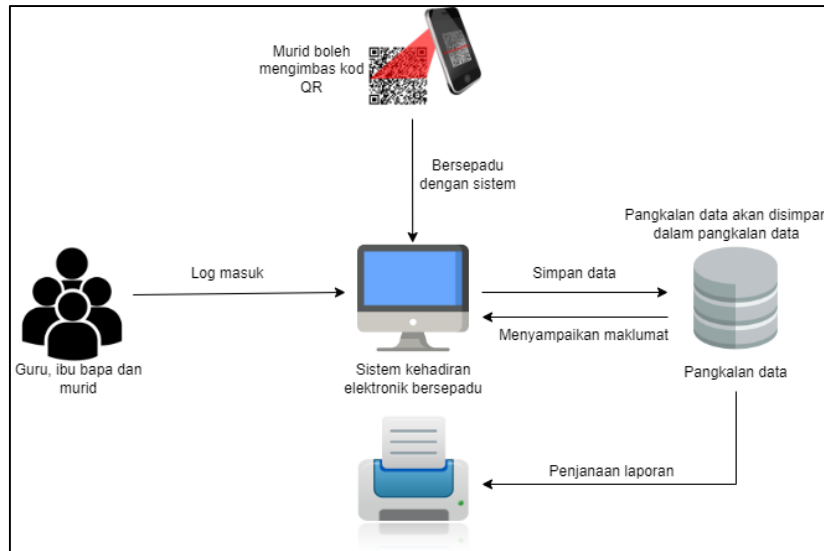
Murid boleh mengimbas kod QR

Bersepadu dengan sistem

Pangkalan data akan disimpan dalam pangkalan data

Log masuk

Simpan data

Menyampaikan maklumat

Guru, ibu bapa dan murid

Sistem kehadiran elektronik bersepadu

Pangkalan data

Penjanaan laporan